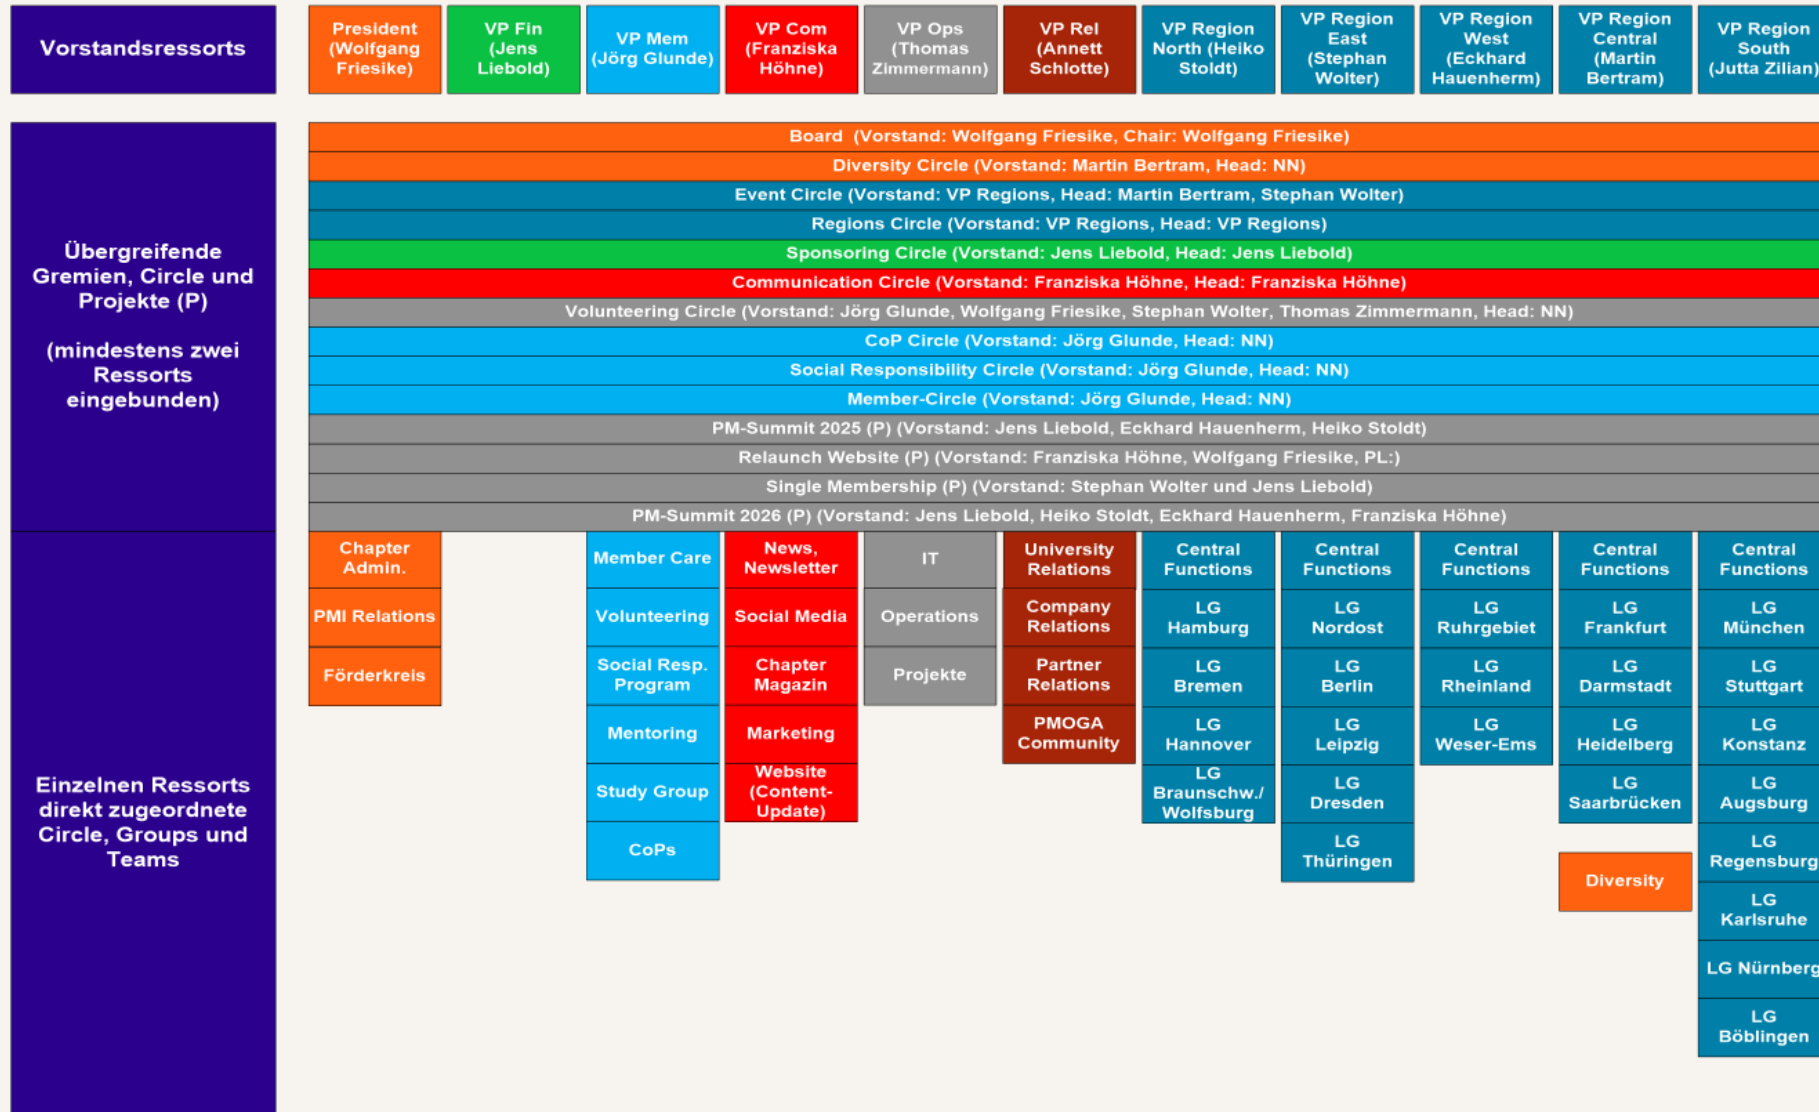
Vorstandsressorts

President (Wolfgang Friesike)

VP Fin (Jens Liebold)

VP Mem (Jörg Glunde)

VP Com (Franziska Höhne)

VP Ops (Thomas Zimmermann)

VP Rel (Annett Schlotte)

VP Region North (Heiko Stoldt)

VP Region East (Stephan Wolter)

VP Region West (Eckhard Hauenherm)

VP Region Central (Martin Bertram)

VP Region South (Jutta Zilian)

Übergreifende Gremien, Circle und Projekte (P)

(mindestens zwei Ressorts eingebunden)

Board (Vorstand: Wolfgang Friesike, Chair: Wolfgang Friesike)

Diversity Circle (Vorstand: Martin Bertram, Head: NN)

Event Circle (Vorstand: VP Regions, Head: Martin Bertram, Stephan Wolter)

Regions Circle (Vorstand: VP Regions, Head: VP Regions)

Sponsoring Circle (Vorstand: Jens Liebold, Head: Jens Liebold)

Communication Circle (Vorstand: Franziska Höhne, Head: Franziska Höhne)

Volunteering Circle (Vorstand: Jörg Glunde, Wolfgang Friesike, Stephan Wolter, Thomas Zimmermann, Head: NN)

CoP Circle (Vorstand: Jörg Glunde, Head: NN)

Social Responsibility Circle (Vorstand: Jörg Glunde, Head: NN)

Member-Circle (Vorstand: Jörg Glunde, Head: NN)

PM-Summit 2025 (P) (Vorstand: Jens Liebold, Eckhard Hauenherm, Heiko Stoldt)

Relaunch Website (P) (Vorstand: Franziska Höhne, Wolfgang Friesike, PL:)

Single Membership (P) (Vorstand: Stephan Wolter und Jens Liebold)

PM-Summit 2026 (P) (Vorstand: Jens Liebold, Heiko Stoldt, Eckhard Hauenherm, Franziska Höhne)

Einzelnen Ressorts direkt zugeordnete Circle, Groups und Teams

Chapter Admin.

PMI Relations

Förderkreis

Member Care

Volunteering

Social Resp. Program

Mentoring

Study Group

CoPs

News, Newsletter

Social Media

Chapter Magazin

Marketing

Website (Content-Update)

IT

Operations

Projekte

University Relations

Company Relations

Partner Relations

PMOGA Community

Central Functions

LG Hamburg

LG Bremen

LG Hannover

LG Braunschw./ Wolfsburg

Central Functions

LG Nordost

LG Berlin

LG Leipzig

LG Dresden

LG Thüringen

Central Functions

LG Ruhrgebiet

LG Rheinland

LG Weser-Ems

Central Functions

LG Frankfurt

LG Darmstadt

LG Heidelberg

LG Saarbrücken

Diversity

Central Functions

LG München

LG Stuttgart

LG Konstanz

LG Augsburg

LG Regensburg

LG Karlsruhe

LG Nürnberg

LG Böblingen